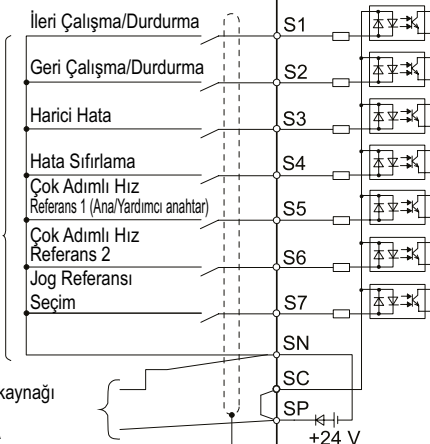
İleri Çalışma/Durdurma

Geri Çalışma/Durdurma

Harici Hata

Hata Sıfırlama

Çok Adımlı Hız
Referans 1 (Ana/Yardımcı anahtar)

Çok Adımlı Hız
Referans 2

Jog Referansı
Seçim

S1
S2
S3
S4
S5
S6
S7
SN
SC
SP

kaynağı

+24 V